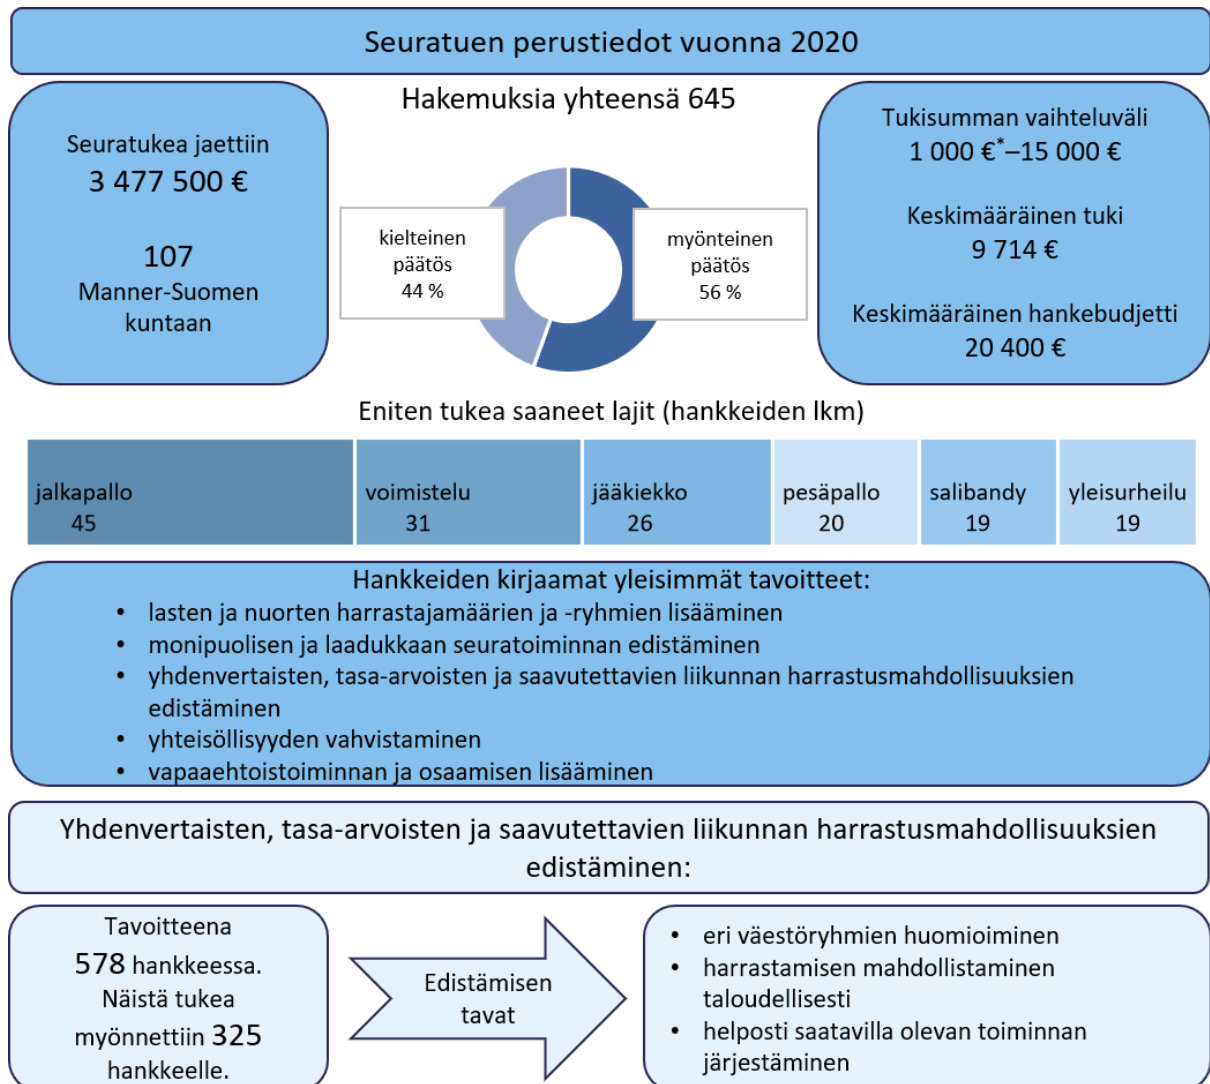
Seuratuen perustiedot vuonna 2020

Seuratukea jaettiin
3 477 500 €

107
Manner-Suomen kuntaan

Hakemuksia yhteensä 645

kielteinen päätös 44 %

myönteinen päätös 56 %

Tukisumman vaihteluväli
1 000 €$^*$–15 000 €

Keskimääräinen tuki
9 714 €

Keskimääräinen hankebudjetti
20 400 €

Eniten tukea saaneet lajit (hankkeiden lkm)

| jalkapallo 45 | voimistelu 31 | jääkiekko 26 | pesäpallo 20 | salibandy 19 | yleisurheilu 19 |
|---|---|---|---|---|---|

Hankkeiden kirjaamat yleisimmät tavoitteet:
• lasten ja nuorten harrastajamäärien ja -ryhmien lisääminen
• monipuolisen ja laadukkaan seuratoiminnan edistäminen
• yhdenvertaisten, tasa-arvoisten ja saavutettavien liikunnan harrastusmahdollisuuksien edistäminen
• yhteisöllisyyden vahvistaminen
• vapaaehtoistoiminnan ja osaamisen lisääminen

Yhdenvertaisten, tasa-arvoisten ja saavutettavien liikunnan harrastusmahdollisuuksien edistäminen:

Tavoitteena 578 hankkeessa. Näistä tukea myönnettiin 325 hankkeelle.

Edistämisen tavat

• eri väestöryhmien huomioiminen
• harrastamisen mahdollistaminen taloudellisesti
• helposti saatavilla olevan toiminnan järjestäminen